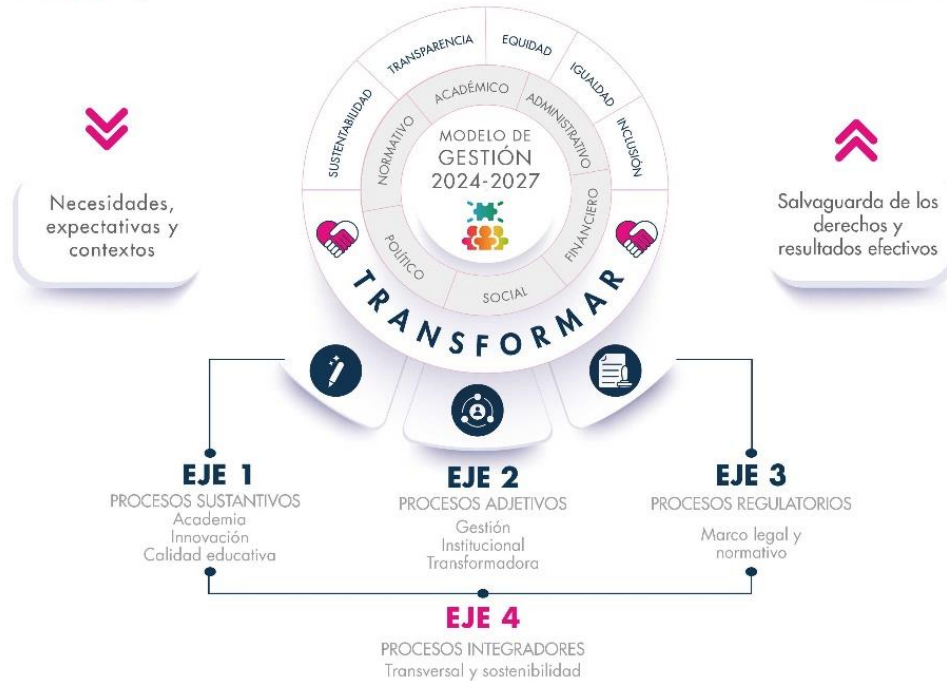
Necesidades, expectativas y contextos

SUSTENTABILIDAD
TRANSPARENCIA
EQUIDAD
IGUALDAD
INCLUSIÓN

NORMATIVO
ACADÉMICO
ADMINISTRATIVO
FINANCIERO
SOCIAL
POLÍTICO

MODELO DE GESTIÓN 2024-2027

TRANSFORMAR

Salvaguarda de los derechos y resultados efectivos

EJE 1
PROCESOS SUSTANTIVOS
Academia
Innovación
Calidad educativa

EJE 2
PROCESOS ADJETIVOS
Gestión
Institucional
Transformadora

EJE 3
PROCESOS REGULATORIOS
Marco legal y normativo

EJE 4
PROCESOS INTEGRADORES
Transversal y sostenibilidad